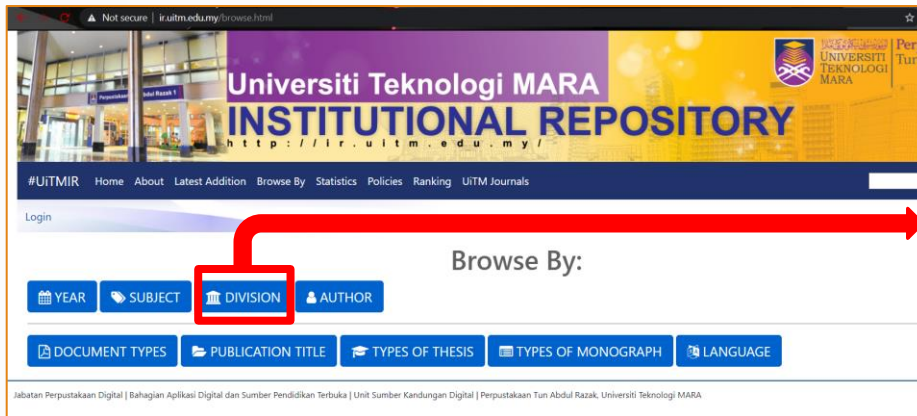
Not secure | ir.uitm.edu.my/browse.html

Perpustakaan Tun Abdul Razak 1

Universiti Teknologi MARA
INSTITUTIONAL REPOSITORY
http://ir.uitm.edu.my/

UNIVERSITI TEKNOLOGI MARA

Per
Tur

#UiTMIR Home About Latest Addition Browse By Statistics Policies Ranking UiTM Journals

Login

Browse By:

YEAR SUBJECT DIVISION AUTHOR

DOCUMENT TYPES PUBLICATION TITLE TYPES OF THESIS TYPES OF MONOGRAPH LANGUAGE

Jabatan Perpustakaan Digital | Bahagian Aplikasi Digital dan Sumber Pendidikan Terbuka | Unit Sumber Kandungan Digital | Perpustakaan Tun Abdul Razak, Universiti Teknologi MARA